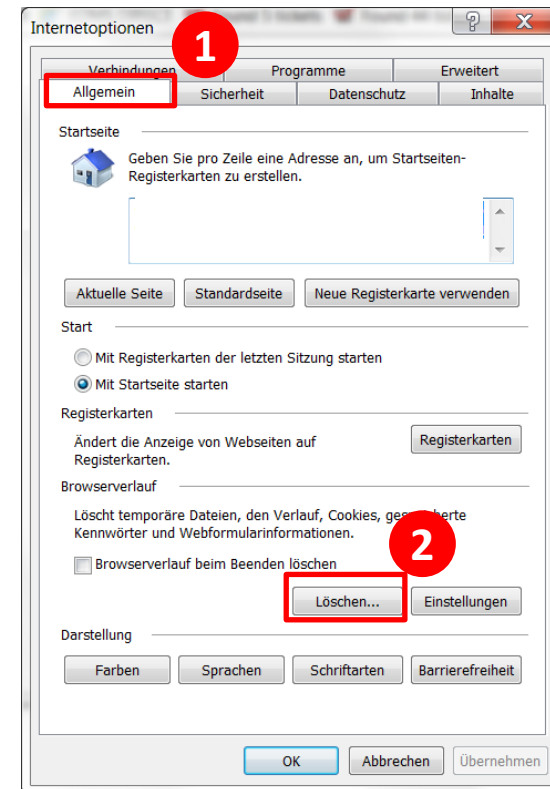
Internetoptionen

1

Verbindungen | Programme | Erweitert
Allgemein | Sicherheit | Datenschutz | Inhalte

Startseite

Geben Sie pro Zeile eine Adresse an, um Startseiten-Registerkarten zu erstellen.

Aktuelle Seite | Standardseite | Neue Registerkarte verwenden

Start

Mit Registerkarten der letzten Sitzung starten
Mit Startseite starten

Registerkarten

Ändert die Anzeige von Webseiten auf Registerkarten.

Registerkarten

Browserverlauf

Löscht temporäre Dateien, den Verlauf, Cookies, ges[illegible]herte Kennwörter und Webformularinformationen.

2

Browserverlauf beim Beenden löschen

Löschen... | Einstellungen

Darstellung

Farben | Sprachen | Schriftarten | Barrierefreiheit

OK | Abbrechen | Übernehmen